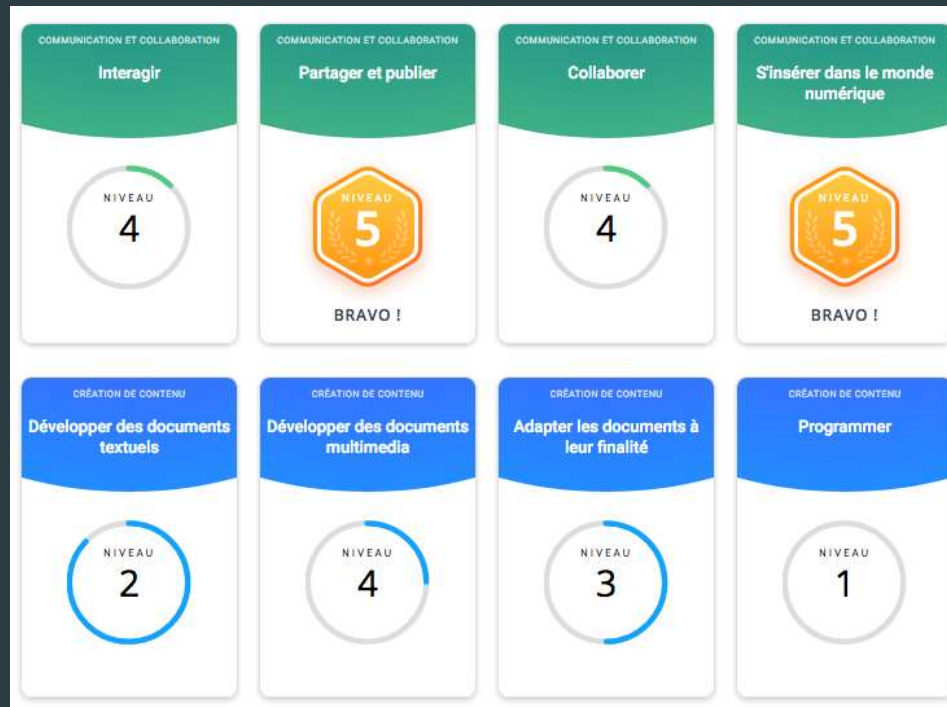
COMMUNICATION ET COLLABORATION
Interagir
NIVEAU
4

COMMUNICATION ET COLLABORATION
Partager et publier
NIVEAU
5
BRAVO !

COMMUNICATION ET COLLABORATION
Collaborer
NIVEAU
4

COMMUNICATION ET COLLABORATION
S'insérer dans le monde numérique
NIVEAU
5
BRAVO !

CRÉATION DE CONTENU
Développer des documents textuels
NIVEAU
2

CRÉATION DE CONTENU
Développer des documents multimedia
NIVEAU
4

CRÉATION DE CONTENU
Adapter les documents à leur finalité
NIVEAU
3

CRÉATION DE CONTENU
Programmer
NIVEAU
1